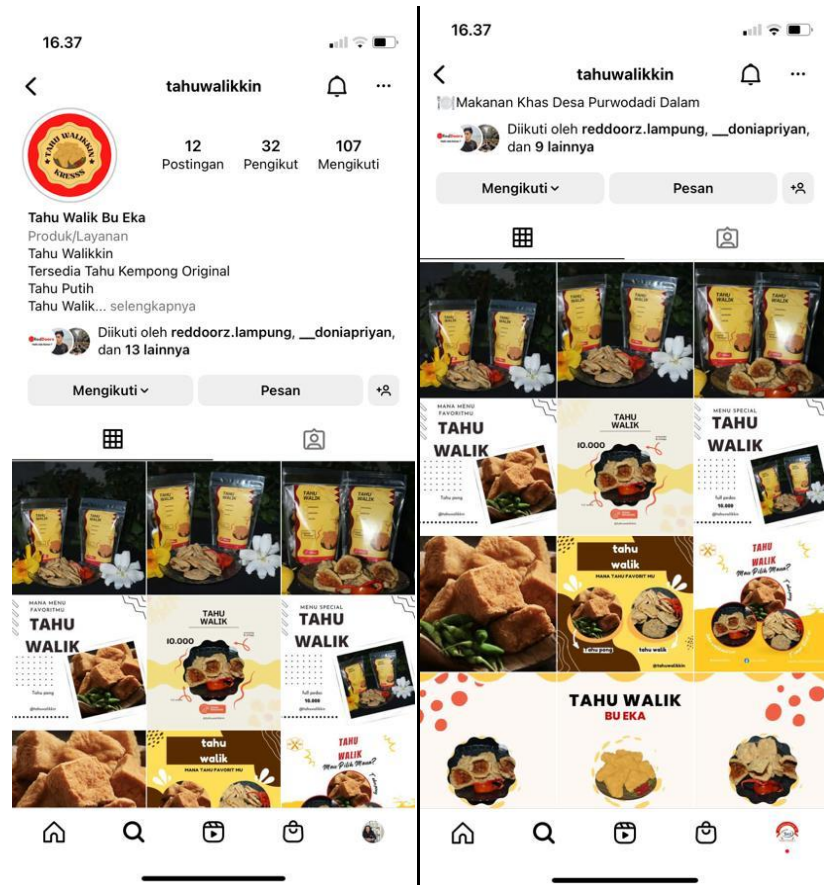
16.37

tahuwalikkin

TAHU WALIKKIN KRESS

12 Postingan
32 Pengikut
107 Mengikuti

Tahu Walik Bu Eka
Produk/Layanan
Tahu Walikkin
Tersedia Tahu Kempong Original
Tahu Putih
Tahu Walik... selengkapnya

Diikuti oleh reddoorz.lampung, __doniapriyan, dan 13 lainnya

Mengikuti
Pesan

TAHU WALIK
MANA MENU FAVORITMU
TAHU WALIK
Tahu pong
TAHU WALIK
10.000
MENU SPECIAL
TAHU WALIK
full pedes
10.000
tahu walik
MANA TAHU FAVORIT MU
TAHU WALIK
Mau Pilih Mana?

16.37

tahuwalikkin

Makanan Khas Desa Purwodadi Dalam

Diikuti oleh reddoorz.lampung, __doniapriyan, dan 9 lainnya

Mengikuti
Pesan

MANA MENU FAVORITMU
TAHU WALIK
Tahu pong
TAHU WALIK
10.000
MENU SPECIAL
TAHU WALIK
full pedes
10.000
tahu walik
MANA TAHU FAVORIT MU
tahu pong
TAHU WALIK
Mau Pilih Mana?
TAHU WALIK
BU EKA